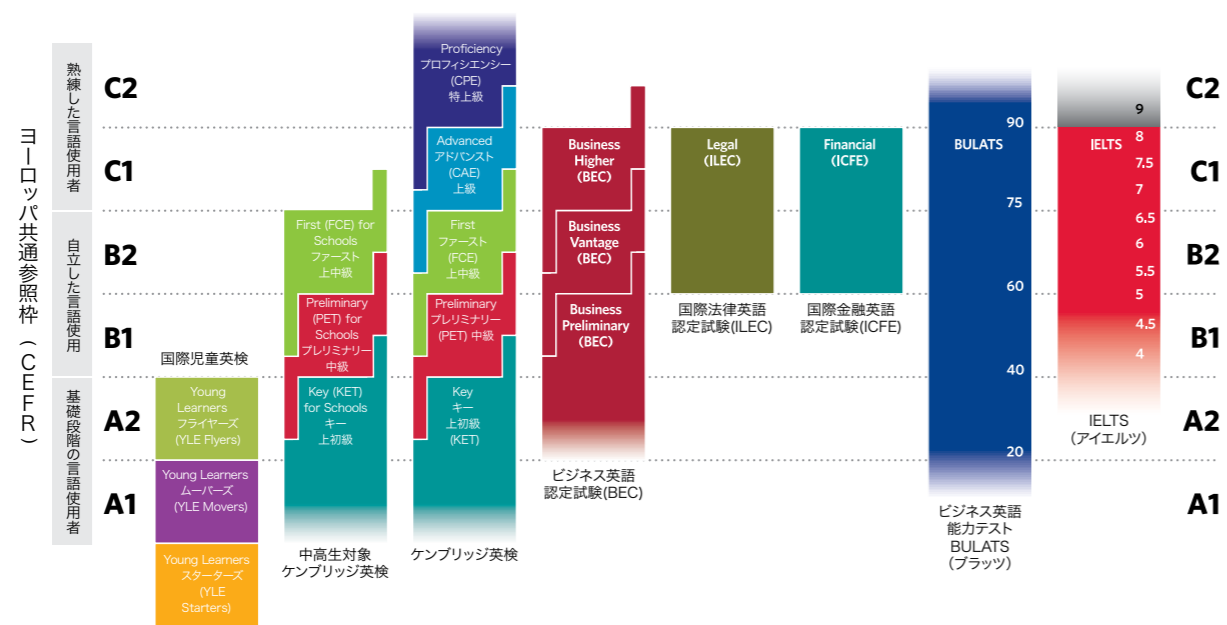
ヨーロッパ共通参照枠（CEFR）

熟練した言語使用者
自立した言語使用
基礎段階の言語使用者

C2
C1
B2
B1
A2
A1

国際児童英検
Young Learners フライヤーズ (YLE Flyers)
Young Learners ムーバーズ (YLE Movers)
Young Learners スターターズ (YLE Starters)

First (FCE) for Schools ファースト 上中級
Preliminary (PET) for Schools プレリミナリー 中級
Key (KET) for Schools キー 上初級
中高生対象 ケンブリッジ英検

Proficiency プロフィシエンシー (CPE) 特上級
Advanced アドバンスト (CAE) 上級
First ファースト (FCE) 上中級
Preliminary プレリミナリー (PET) 中級
Key キー 上初級 (KET)
ケンブリッジ英検

Business Higher (BEC)
Business Vantage (BEC)
Business Preliminary (BEC)
ビジネス英語 認定試験(BEC)

Legal (ILEC)
国際法律英語 認定試験(ILEC)

Financial (ICFE)
国際金融英語 認定試験(ICFE)

BULATS
90
75
60
40
20
ビジネス英語 能力テスト BULATS (ブラッツ)

9
IELTS
8
7.5
7
6.5
6
5.5
5
4.5
4
IELTS (アイエルツ)

C2
C1
B2
B1
A2
A1